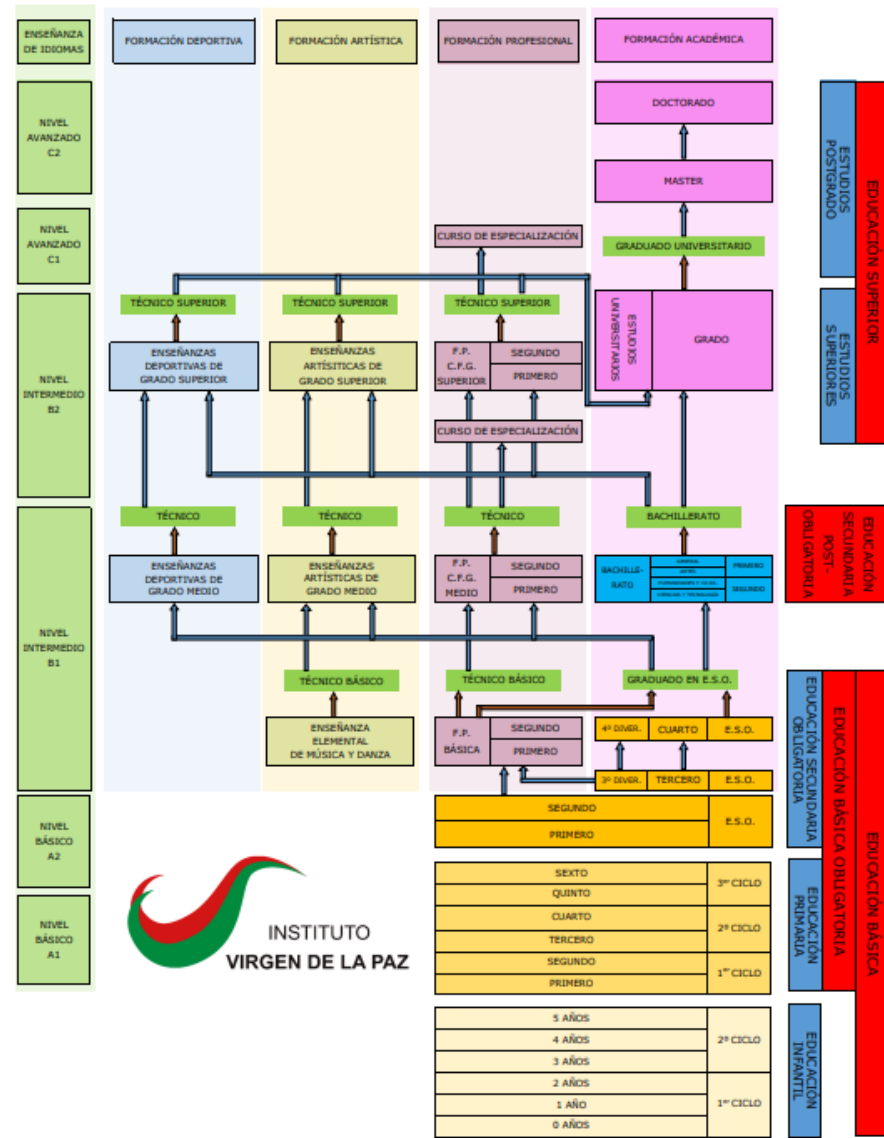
ENSEÑANZA DE IDIOMAS

FORMACIÓN DEPORTIVA

FORMACIÓN ARTÍSTICA

FORMACIÓN PROFESIONAL

FORMACIÓN ACADÉMICA

NIVEL AVANZADO C2

NIVEL AVANZADO C1

NIVEL INTERMEDIO B2

NIVEL INTERMEDIO B1

NIVEL BÁSICO A2

NIVEL BÁSICO A1

DOCTORADO

MASTER

GRADUADO UNIVERSITARIO

ESTUDIOS UNIVERSITARIOS

GRADO

CURSO DE ESPECIALIZACIÓN

TÉCNICO SUPERIOR

TÉCNICO SUPERIOR

TÉCNICO SUPERIOR

ENSEÑANZAS DEPORTIVAS DE GRADO SUPERIOR

ENSEÑANZAS ARTÍSITICAS DE GRADO SUPERIOR

F.P. C.F.G. SUPERIOR

SEGUNDO

PRIMERO

CURSO DE ESPECIALIZACIÓN

TÉCNICO

TÉCNICO

TÉCNICO

BACHILLERATO

ENSEÑANZAS DEPORTIVAS DE GRADO MEDIO

ENSEÑANZAS ARTÍSTICAS DE GRADO MEDIO

F.P. C.F.G. MEDIO

SEGUNDO

PRIMERO

BACHILLERATO

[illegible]

PRIMERO

SEGUNDO

TÉCNICO BÁSICO

TÉCNICO BÁSICO

GRADUADO EN E.S.O.

ENSEÑANZA ELEMENTAL DE MÚSICA Y DANZA

F.P. BÁSICA

SEGUNDO

PRIMERO

4º DIVER.

CUARTO

E.S.O.

3º DIVER.

TERCERO

E.S.O.

SEGUNDO

PRIMERO

E.S.O.

SEXTO

QUINTO

3er CICLO

CUARTO

TERCERO

2º CICLO

SEGUNDO

PRIMERO

1er CICLO

5 AÑOS

4 AÑOS

3 AÑOS

2º CICLO

2 AÑOS

1 AÑO

0 AÑOS

1er CICLO

INSTITUTO VIRGEN DE LA PAZ

ESTUDIOS POSTGRADO

ESTUDIOS SUPERIORES

EDUCACIÓN SUPERIOR

EDUCACIÓN SECUNDARIA POST-OBLIGATORIA

EDUCACIÓN SECUNDARIA OBLIGATORIA

EDUCACIÓN PRIMARIA

EDUCACIÓN BÁSICA OBLIGATORIA

EDUCACIÓN INFANTIL

EDUCACIÓN BÁSICA